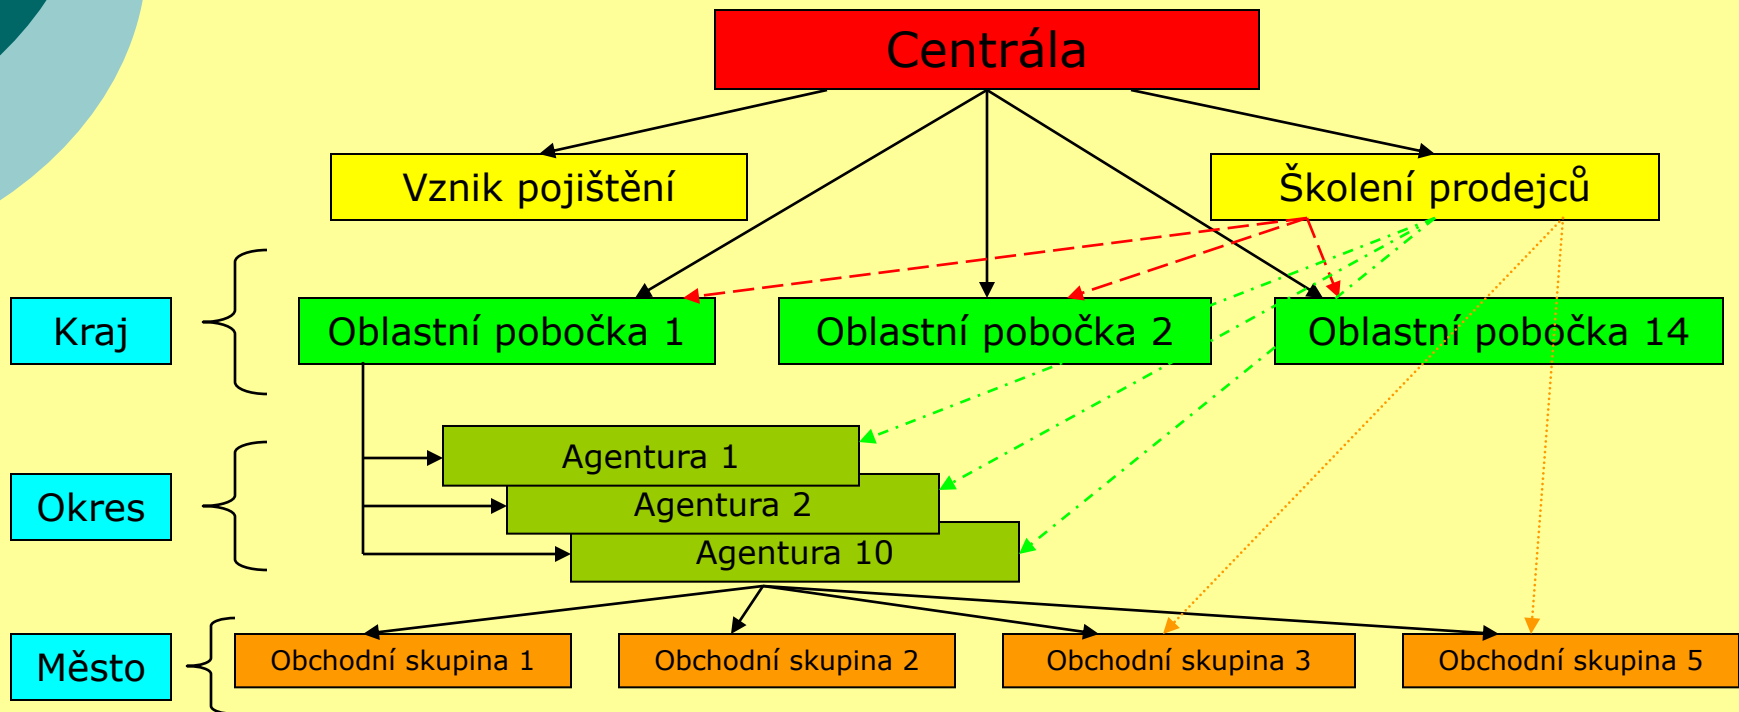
Centrála

Vznik pojištění

Školení prodejců

Kraj

Oblastní pobočka 1

Oblastní pobočka 2

Oblastní pobočka 14

Okres

Agentura 1

Agentura 2

Agentura 10

Město

Obchodní skupina 1

Obchodní skupina 2

Obchodní skupina 3

Obchodní skupina 5